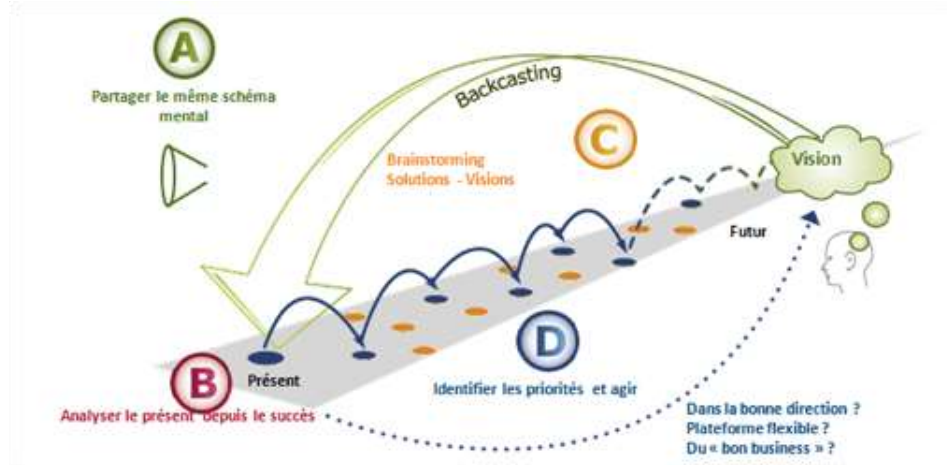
A

Partager le même schéma mental

Backcasting

C

Brainstorming
Solutions - Visions

Vision

Futur

D

Identifier les priorités et agir

Présent

B

Analyser le présent depuis le succès

Dans la bonne direction ?
Plateforme flexible ?
Du « bon business » ?